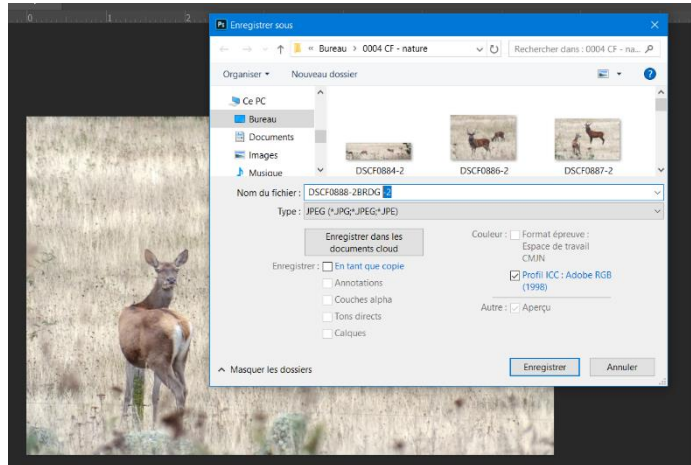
0 1 2

Ps Enregistrer sous

« Bureau › 0004 CF - nature

Rechercher dans : 0004 CF - na...

Organiser ▾ Nouveau dossier

Ce PC
Bureau
Documents
Images
Musique

DSCF0884-2
DSCF0886-2
DSCF0887-2

Nom du fichier : DSCF0888-2BRDG -2

Type : JPEG (*.JPG;*.JPEG;*.JPE)

Enregistrer dans les documents cloud

Couleur : Format épreuve : Espace de travail CMJN

Profil ICC : Adobe RGB (1998)

Enregistrer : En tant que copie
Annotations
Couches alpha
Tons directs
Calques

Autre : Aperçu

^ Masquer les dossiers

Enregistrer
Annuler